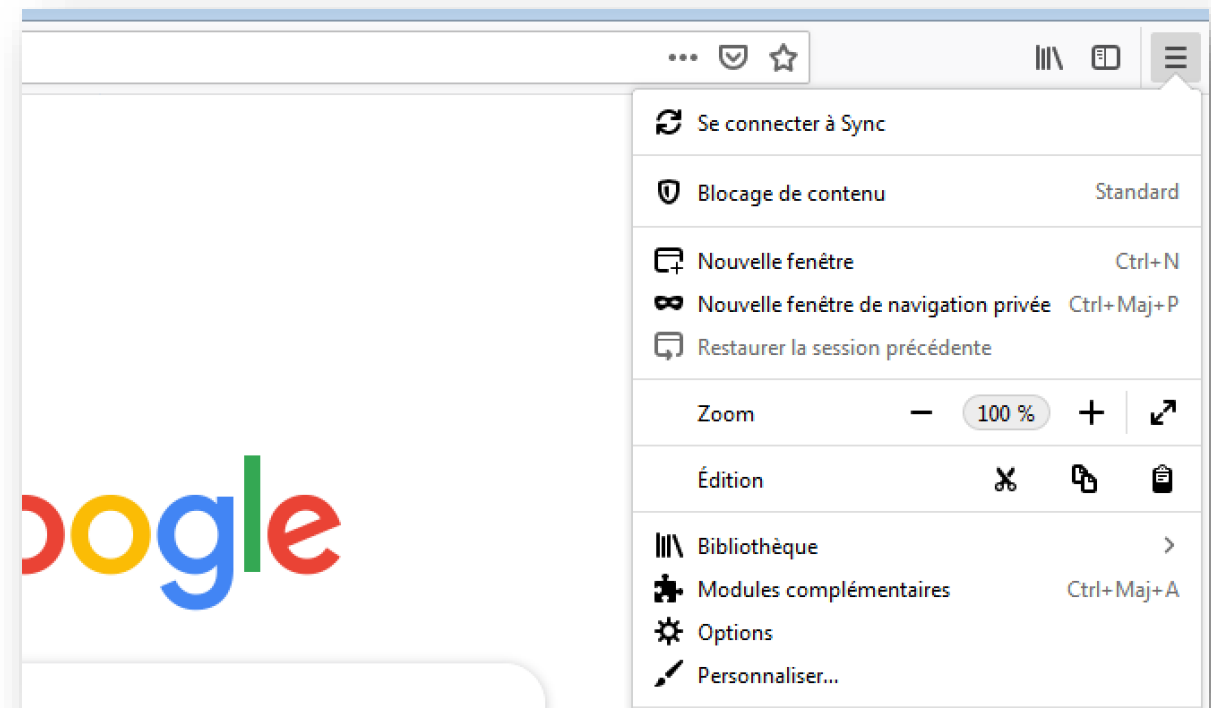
•••

Se connecter à Sync

Blocage de contenu Standard

Nouvelle fenêtre Ctrl+N
Nouvelle fenêtre de navigation privée Ctrl+Maj+P
Restaurer la session précédente

Zoom − 100 % +

Édition

oogle

Bibliothèque >
Modules complémentaires Ctrl+Maj+A
Options
Personnaliser...